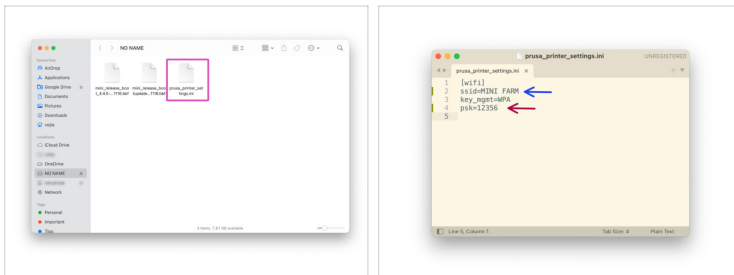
NO NAME

Favourites
AirDrop
Applications
Google Drive
Documents
Pictures
Downloads
HDA

Locations
iCloud Drive
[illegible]
OneDrive
NO NAME
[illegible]
Network

Tags
Personal
Important
Tips

mini_release_boot_6.4.0-...FTB.bbf

mini_release_boot_update...FTB.bbf

prusa_printer_settings.ini

3 items, 7.61 GB available

prusa_printer_settings.ini

UNREGISTERED

prusa_printer_settings.ini ×

1 [wifi]
2 ssid=MINI FARM
3 key_mgmt=WPA
4 psk=12356
5

Line 5, Column 1

Tab Size: 4

Plain Text